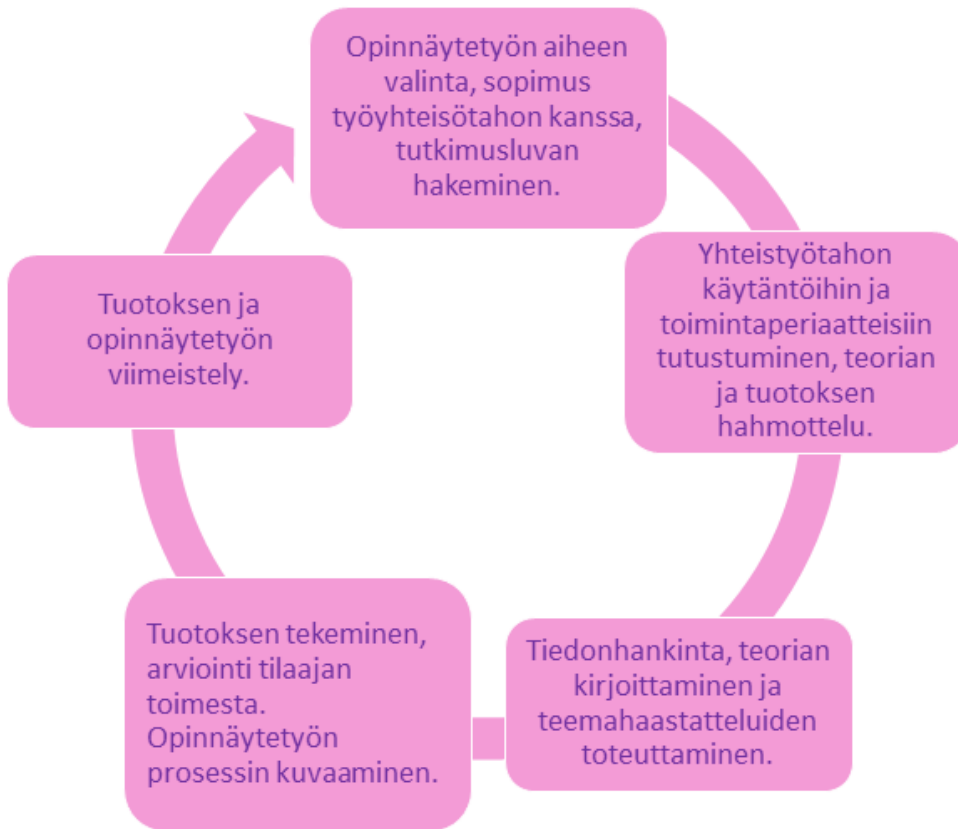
Opinnäytetyön aiheen valinta, sopimus työyhteisötahon kanssa, tutkimusluvan hakeminen.

Yhteistyötahon käytäntöihin ja toimintaperiaatteisiin tutustuminen, teorian ja tuotoksen hahmottelu.

Tiedonhankinta, teorian kirjoittaminen ja teemahaastatteluiden toteuttaminen.

Tuotoksen tekeminen, arviointi tilaajan toimesta. Opinnäytetyön prosessin kuvaaminen.

Tuotoksen ja opinnäytetyön viimeistely.